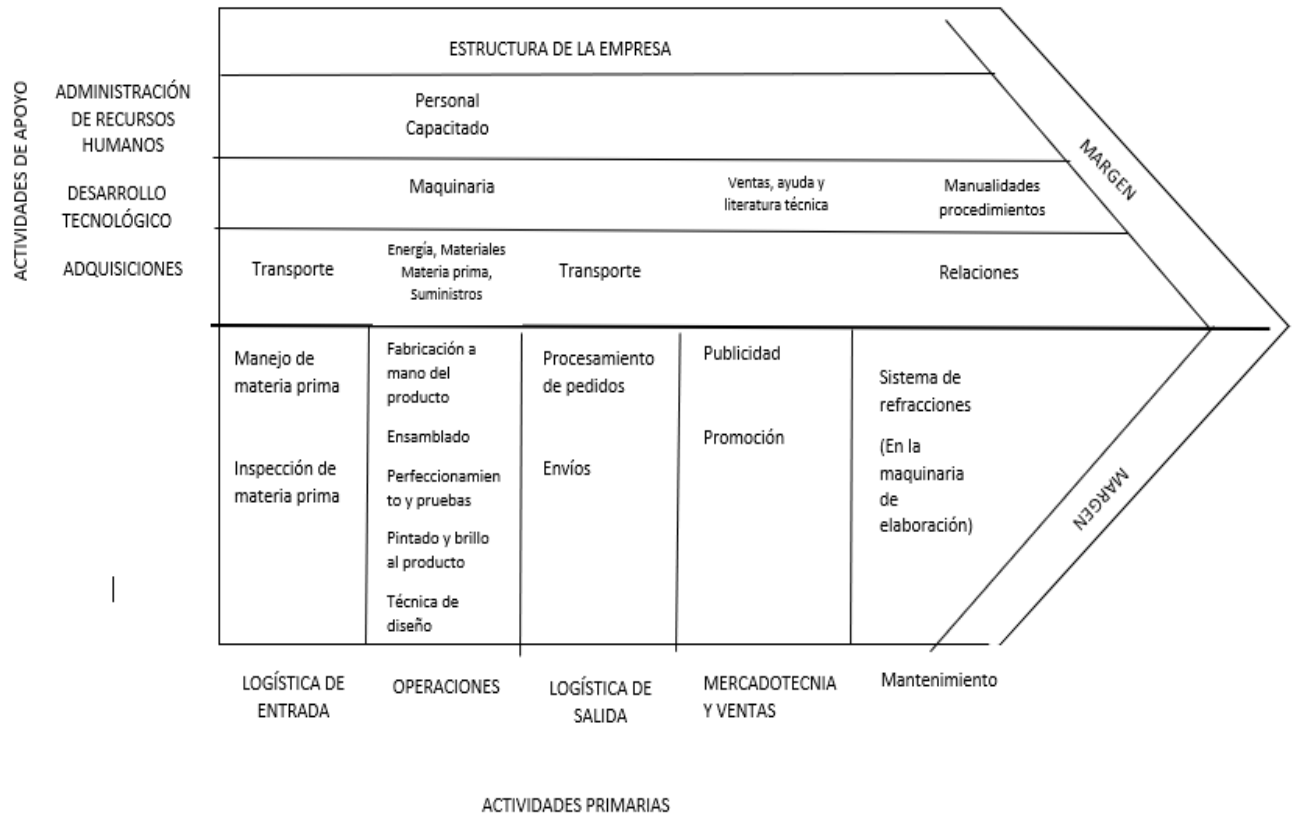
ACTIVIDADES DE APOYO

ESTRUCTURA DE LA EMPRESA

ADMINISTRACIÓN DE RECURSOS HUMANOS

Personal Capacitado

DESARROLLO TECNOLÓGICO

Maquinaria

Ventas, ayuda y literatura técnica

Manualidades procedimientos

ADQUISICIONES

Transporte

Energía, Materiales Materia prima, Suministros

Transporte

Relaciones

MARGEN

Manejo de materia prima

Inspección de materia prima

Fabricación a mano del producto

Ensamblado

Perfeccionamiento y pruebas

Pintado y brillo al producto

Técnica de diseño

Procesamiento de pedidos

Envíos

Publicidad

Promoción

Sistema de refracciones

(En la maquinaria de elaboración)

MARGEN

LOGÍSTICA DE ENTRADA

OPERACIONES

LOGÍSTICA DE SALIDA

MERCADOTECNIA Y VENTAS

Mantenimiento

ACTIVIDADES PRIMARIAS